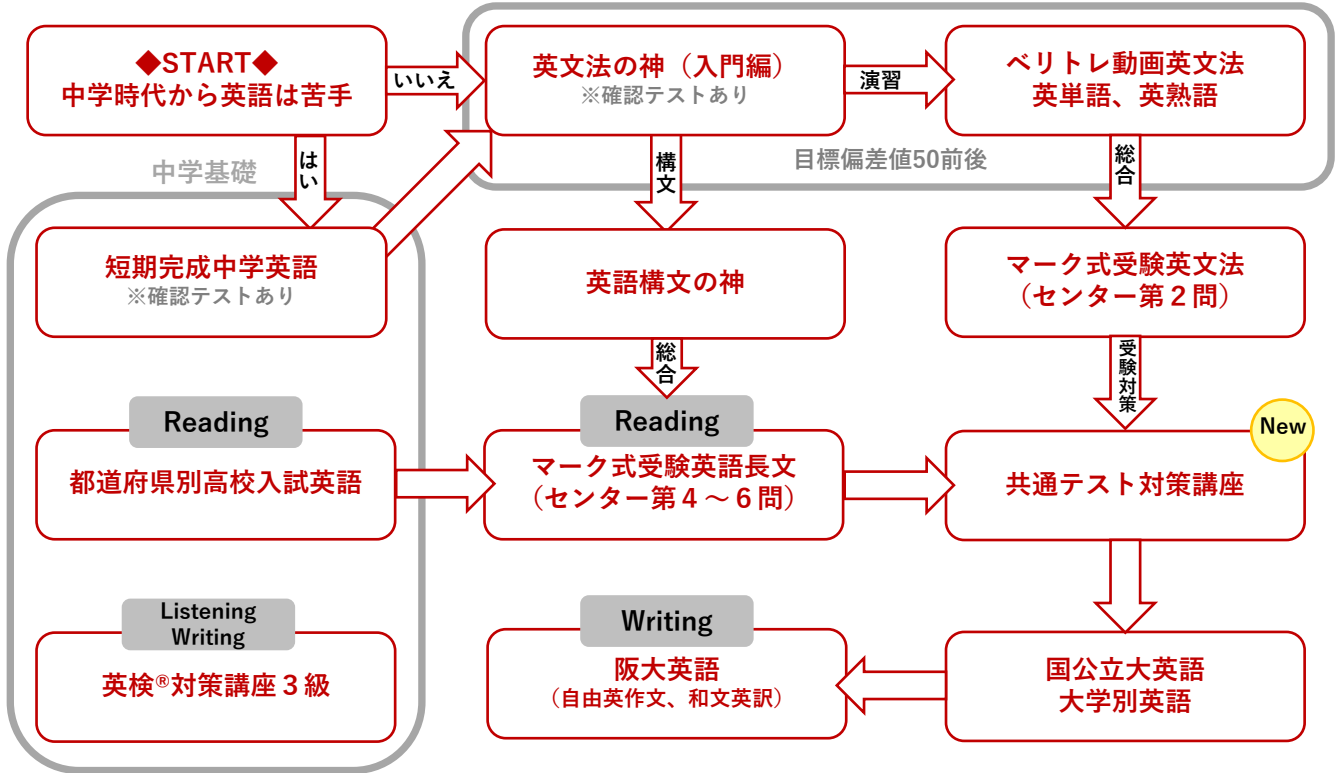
◆START◆
中学時代から英語は苦手

いいえ

英文法の神（入門編）
※確認テストあり

演習

ベリトレ動画英文法
英単語、英熟語

目標偏差値50前後

はい

中学基礎

短期完成中学英語
※確認テストあり

構文

英語構文の神

総合

マーク式受験英文法
（センター第２問）

総合

受験対策

Reading

都道府県別高校入試英語

Reading

マーク式受験英語長文
（センター第４～６問）

New

共通テスト対策講座

Listening
Writing

英検®対策講座３級

Writing

阪大英語
（自由英作文、和文英訳）

国公立大英語
大学別英語